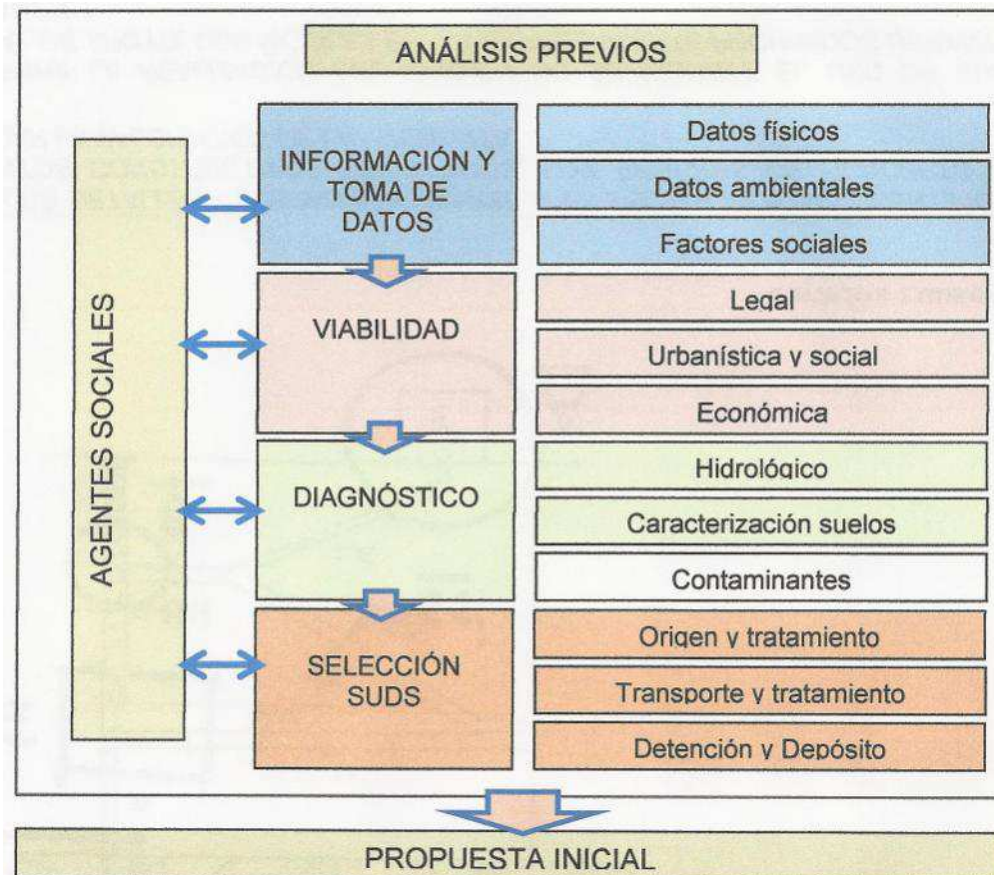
ANÁLISIS PREVIOS

AGENTES SOCIALES

INFORMACIÓN Y TOMA DE DATOS

Datos físicos

Datos ambientales

Factores sociales

VIABILIDAD

Legal

Urbanística y social

Económica

DIAGNÓSTICO

Hidrológico

Caracterización suelos

Contaminantes

SELECCIÓN SUDS

Origen y tratamiento

Transporte y tratamiento

Detención y Depósito

PROPUESTA INICIAL